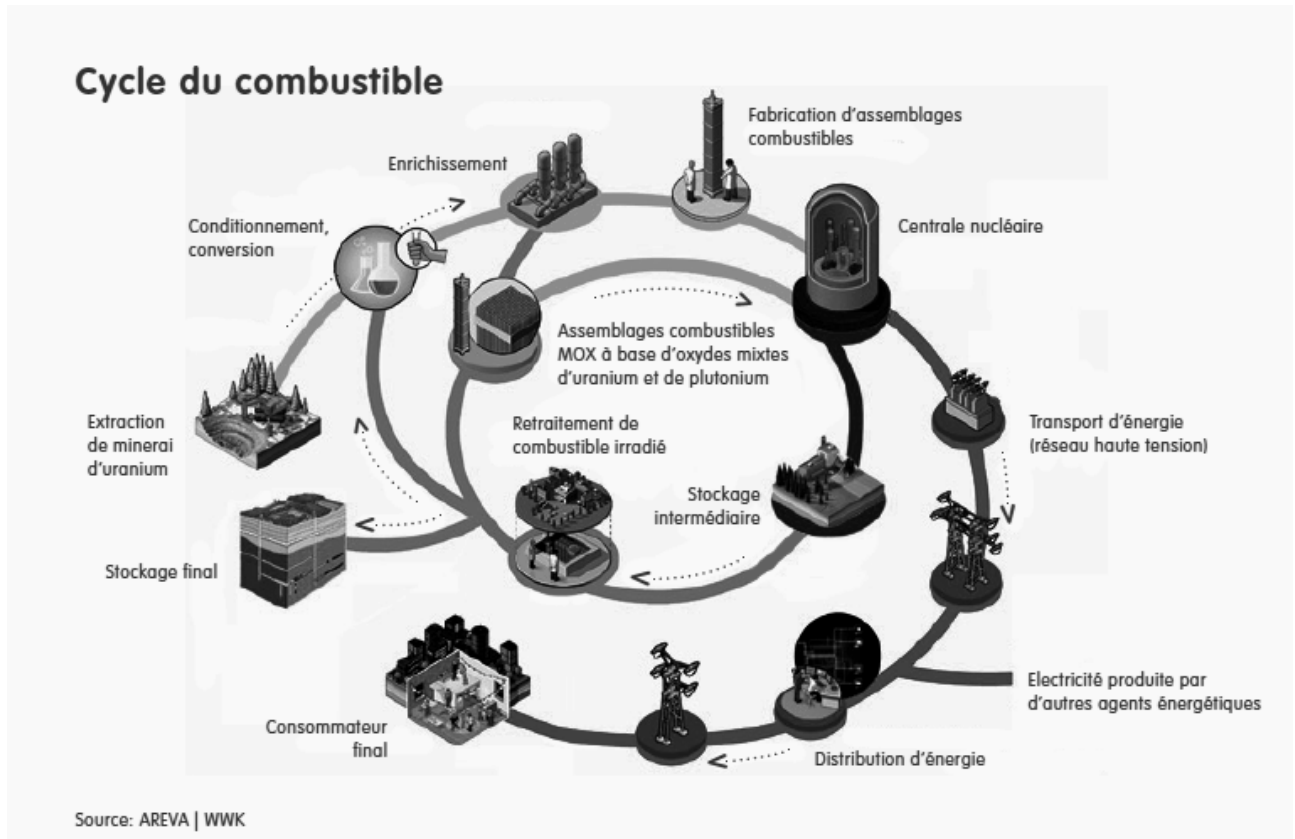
Cycle du combustible

Fabrication d'assemblages combustibles

Enrichissement

Conditionnement, conversion

Centrale nucléaire

Assemblages combustibles MOX à base d'oxydes mixtes d'uranium et de plutonium

Extraction de minerai d'uranium

Retraitement de combustible irradié

Transport d'énergie (réseau haute tension)

Stockage intermédiaire

Stockage final

Electricité produite par d'autres agents énergétiques

Consommateur final

Distribution d'énergie

Source: AREVA | WWK